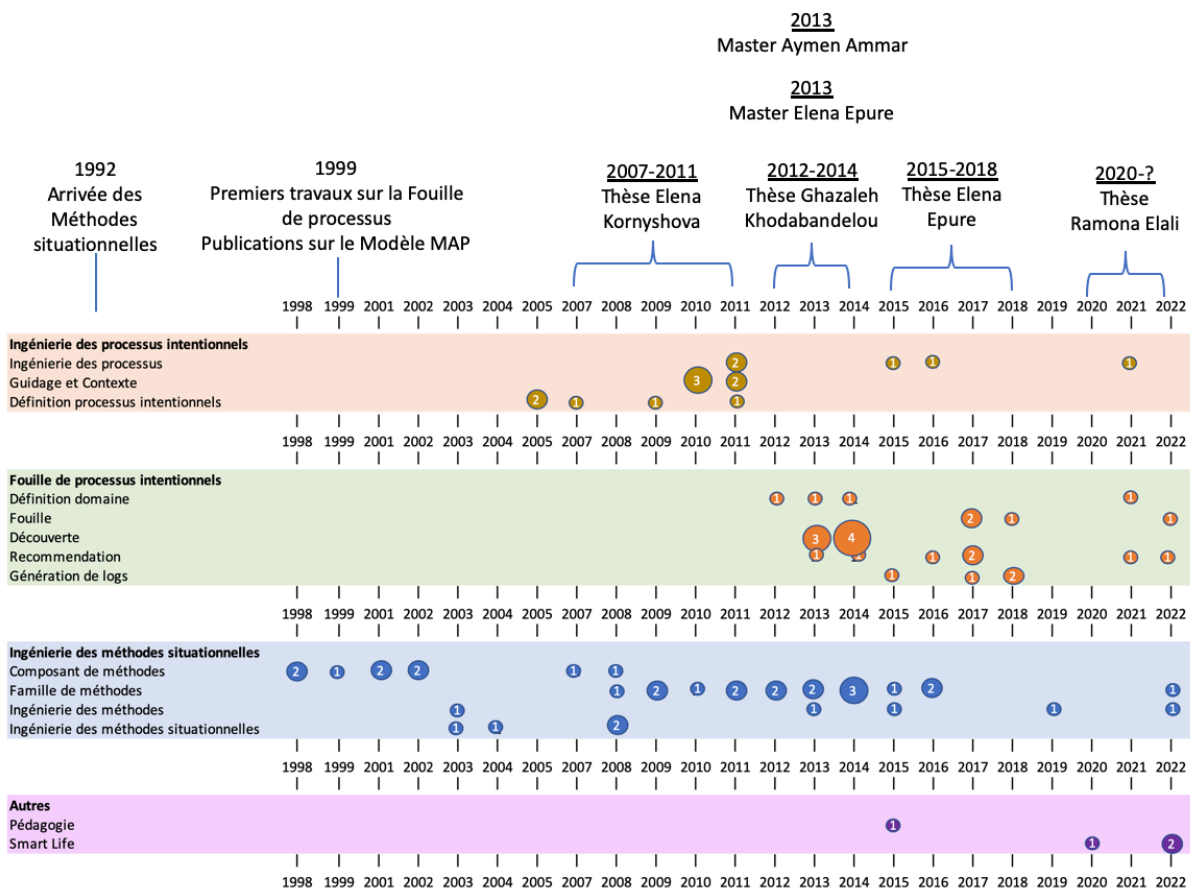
2013
Master Aymen Ammar

2013
Master Elena Epure

1992
Arrivée des Méthodes situationnelles

1999
Premiers travaux sur la Fouille de processus
Publications sur le Modèle MAP

2007-2011
Thèse Elena Kornyshova

2012-2014
Thèse Ghazaleh Khodabandelou

2015-2018
Thèse Elena Epure

2020-?
Thèse Ramona Elali

1998 1999 2001 2002 2003 2004 2005 2007 2008 2009 2010 2011 2012 2013 2014 2015 2016 2017 2018 2019 2020 2021 2022

Ingénierie des processus intentionnels
Ingénierie des processus 2 1 1 1
Guidage et Contexte 3 2
Définition processus intentionnels 2 1 1 1

1998 1999 2001 2002 2003 2004 2005 2007 2008 2009 2010 2011 2012 2013 2014 2015 2016 2017 2018 2019 2020 2021 2022

Fouille de processus intentionnels
Définition domaine 1 1 1 1
Fouille 2 1 1
Découverte 3 4
Recommendation 1 1 1 2 1 1
Génération de logs 1 1 2

1998 1999 2001 2002 2003 2004 2005 2007 2008 2009 2010 2011 2012 2013 2014 2015 2016 2017 2018 2019 2020 2021 2022

Ingénierie des méthodes situationnelles
Composant de méthodes 2 1 2 2 1 1
Famille de méthodes 1 2 1 2 2 2 3 1 2 1
Ingénierie des méthodes 1 1 1 1 1
Ingénierie des méthodes situationnelles 1 1 2

1998 1999 2001 2002 2003 2004 2005 2007 2008 2009 2010 2011 2012 2013 2014 2015 2016 2017 2018 2019 2020 2021 2022

Autres
Pédagogie 1
Smart Life 1 2

1998 1999 2001 2002 2003 2004 2005 2007 2008 2009 2010 2011 2012 2013 2014 2015 2016 2017 2018 2019 2020 2021 2022